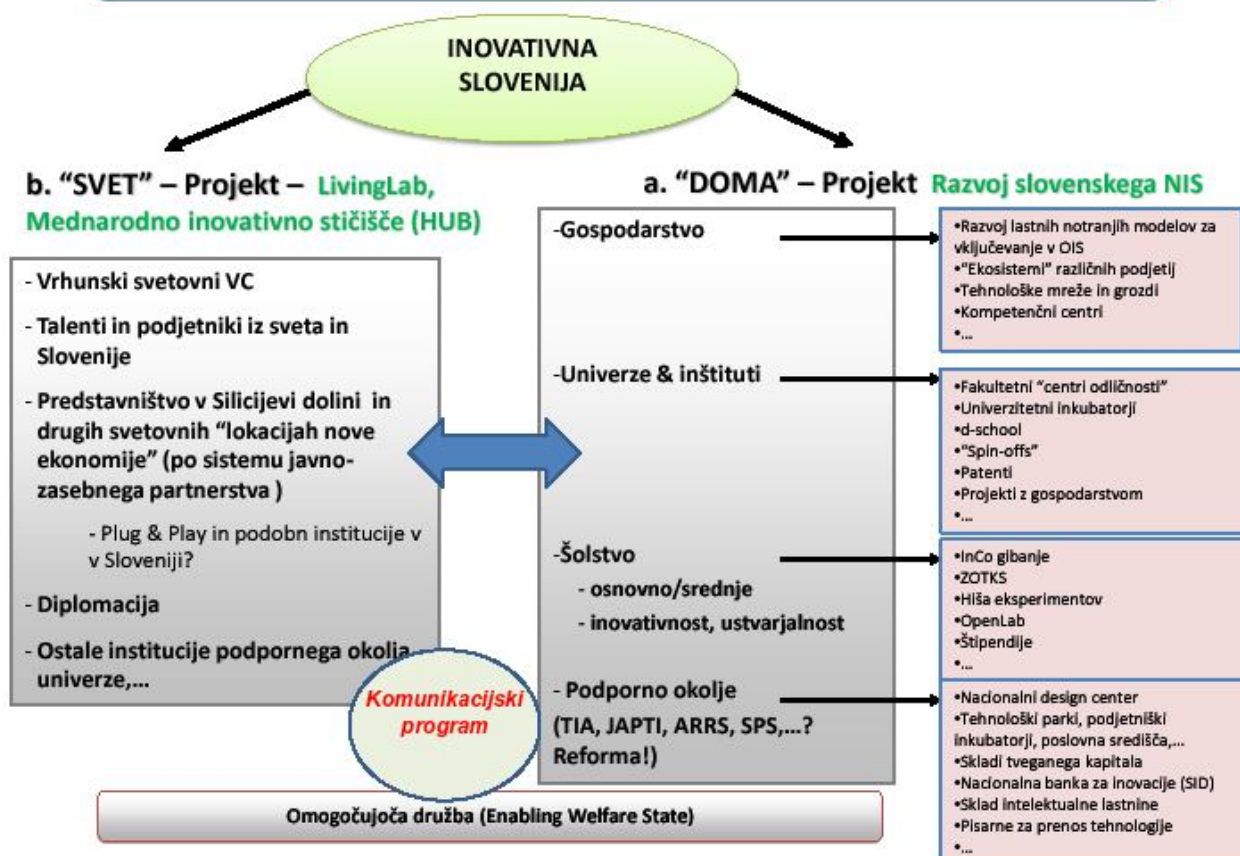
INOVATIVNA SLOVENIJA

b. "SVET" – Projekt – LivingLab, Mednarodno inovativno stičišče (HUB)

- Vrhunski svetovni VC
- Talenti in podjetniki iz sveta in Slovenije
- Predstavništvo v Silicijevi dolini in drugih svetovnih "lokacijah nove ekonomije" (po sistemu javno-zasebnega partnerstva )
- Plug & Play in podobn institucije v v Sloveniji?
- Diplomacija
- Ostale institucije podpornega okolja, univerze,...

Komunikacijski program

a. "DOMA" – Projekt Razvoj slovenskega NIS

-Gospodarstvo

•Razvoj lastnih notranjih modelov za vključevanje v OIS
•"Ekosistemi" različnih podjetij
•Tehnološke mreže in grozdi
•Kompetenčni centri
•...

-Univerze & inštituti

•Fakultetni "centri odličnosti"
•Univerzitetni inkubatorji
•d-school
•"Spin-offs"
•Patenti
•Projekti z gospodarstvom
•...

-Šolstvo
- osnovno/srednje
- inovativnost, ustvarjalnost

•InCo gibanje
•ZOTKS
•Hiša eksperimentov
•OpenLab
•Štipendije
•...

- Podporno okolje (TIA, JAPTI, ARRS, SPS,...? Reforma!)

•Nacionalni design center
•Tehnološki parki, podjetniški inkubatorji, poslovna središča,...
•Skladi tveganega kapitala
•Nacionalna banka za inovacije (SID)
•Sklad intelektualne lastnine
•Pisarne za prenos tehnologije
•...

Omogočujoča družba (Enabling Welfare State)